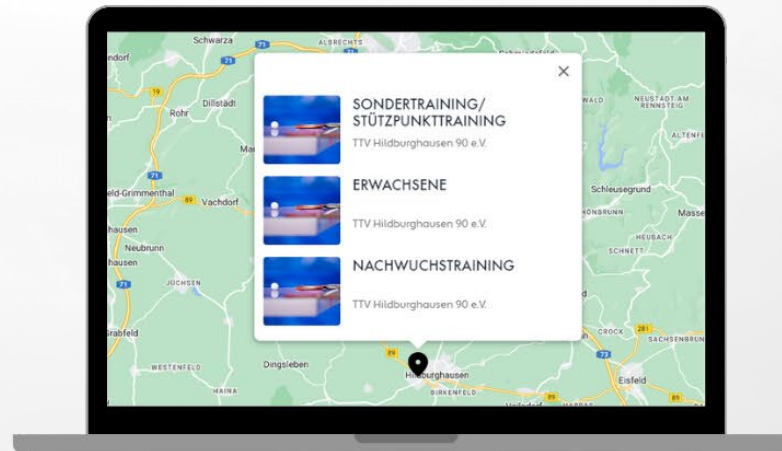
Schwarza
71
ALBRECHTS
ndorf
71
19
Dillstädt
Rohr
Ma
eld-Grimmenthal
89
Vachdorf
hausen
Neubrunn
hausen
71
JÜCHSEN
Grabfeld
WESTENFELD
HAINA
Dingsleben
89
Hildburghausen
BIRKENFELD
WALD
NEUSTADT AM RENNSTEIG
ALTENFE
Schleusegrund
ÖNBRUNN
Masse
HEUBACH
SCHNETT
CROCK
281
SACHSENBRUN
73
Eisfeld
89

×

SONDERTRAINING/ STÜTZPUNKTTRAINING
TTV Hildburghausen 90 e.V.

ERWACHSENE
TTV Hildburghausen 90 e.V.

NACHWUCHSTRAINING
TTV Hildburghausen 90 e.V.